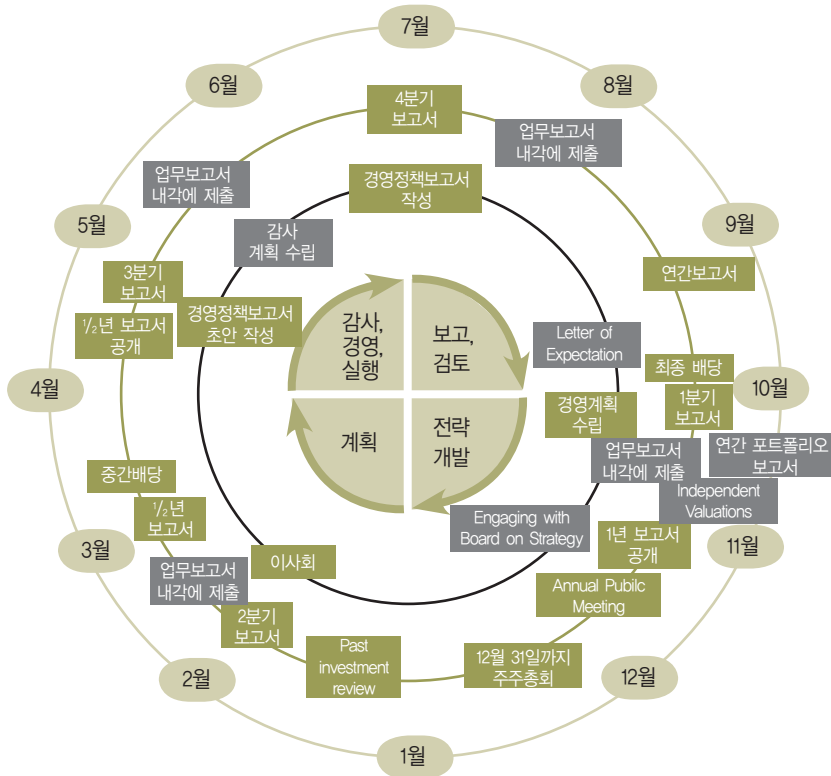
7월

8월

9월

10월

11월

12월

1월

2월

3월

4월

5월

6월

4분기 보고서

업무보고서 내각에 제출

경영정책보고서 작성

연간보고서

Letter of Expectation

최종 배당

1분기 보고서

연간 포트폴리오 보고서

경영계획 수립

업무보고서 내각에 제출

Independent Valuations

1년 보고서 공개

Engaging with Board on Strategy

Annual Pubilc Meeting

12월 31일까지 주주총회

Past investment review

2분기 보고서

업무보고서 내각에 제출

이사회

$\frac{1}{2}$년 보고서

중간배당

$\frac{1}{2}$년 보고서 공개

3분기 보고서

경영정책보고서 초안 작성

감사 계획 수립

업무보고서 내각에 제출

감사, 경영, 실행

보고, 검토

계획

전략 개발